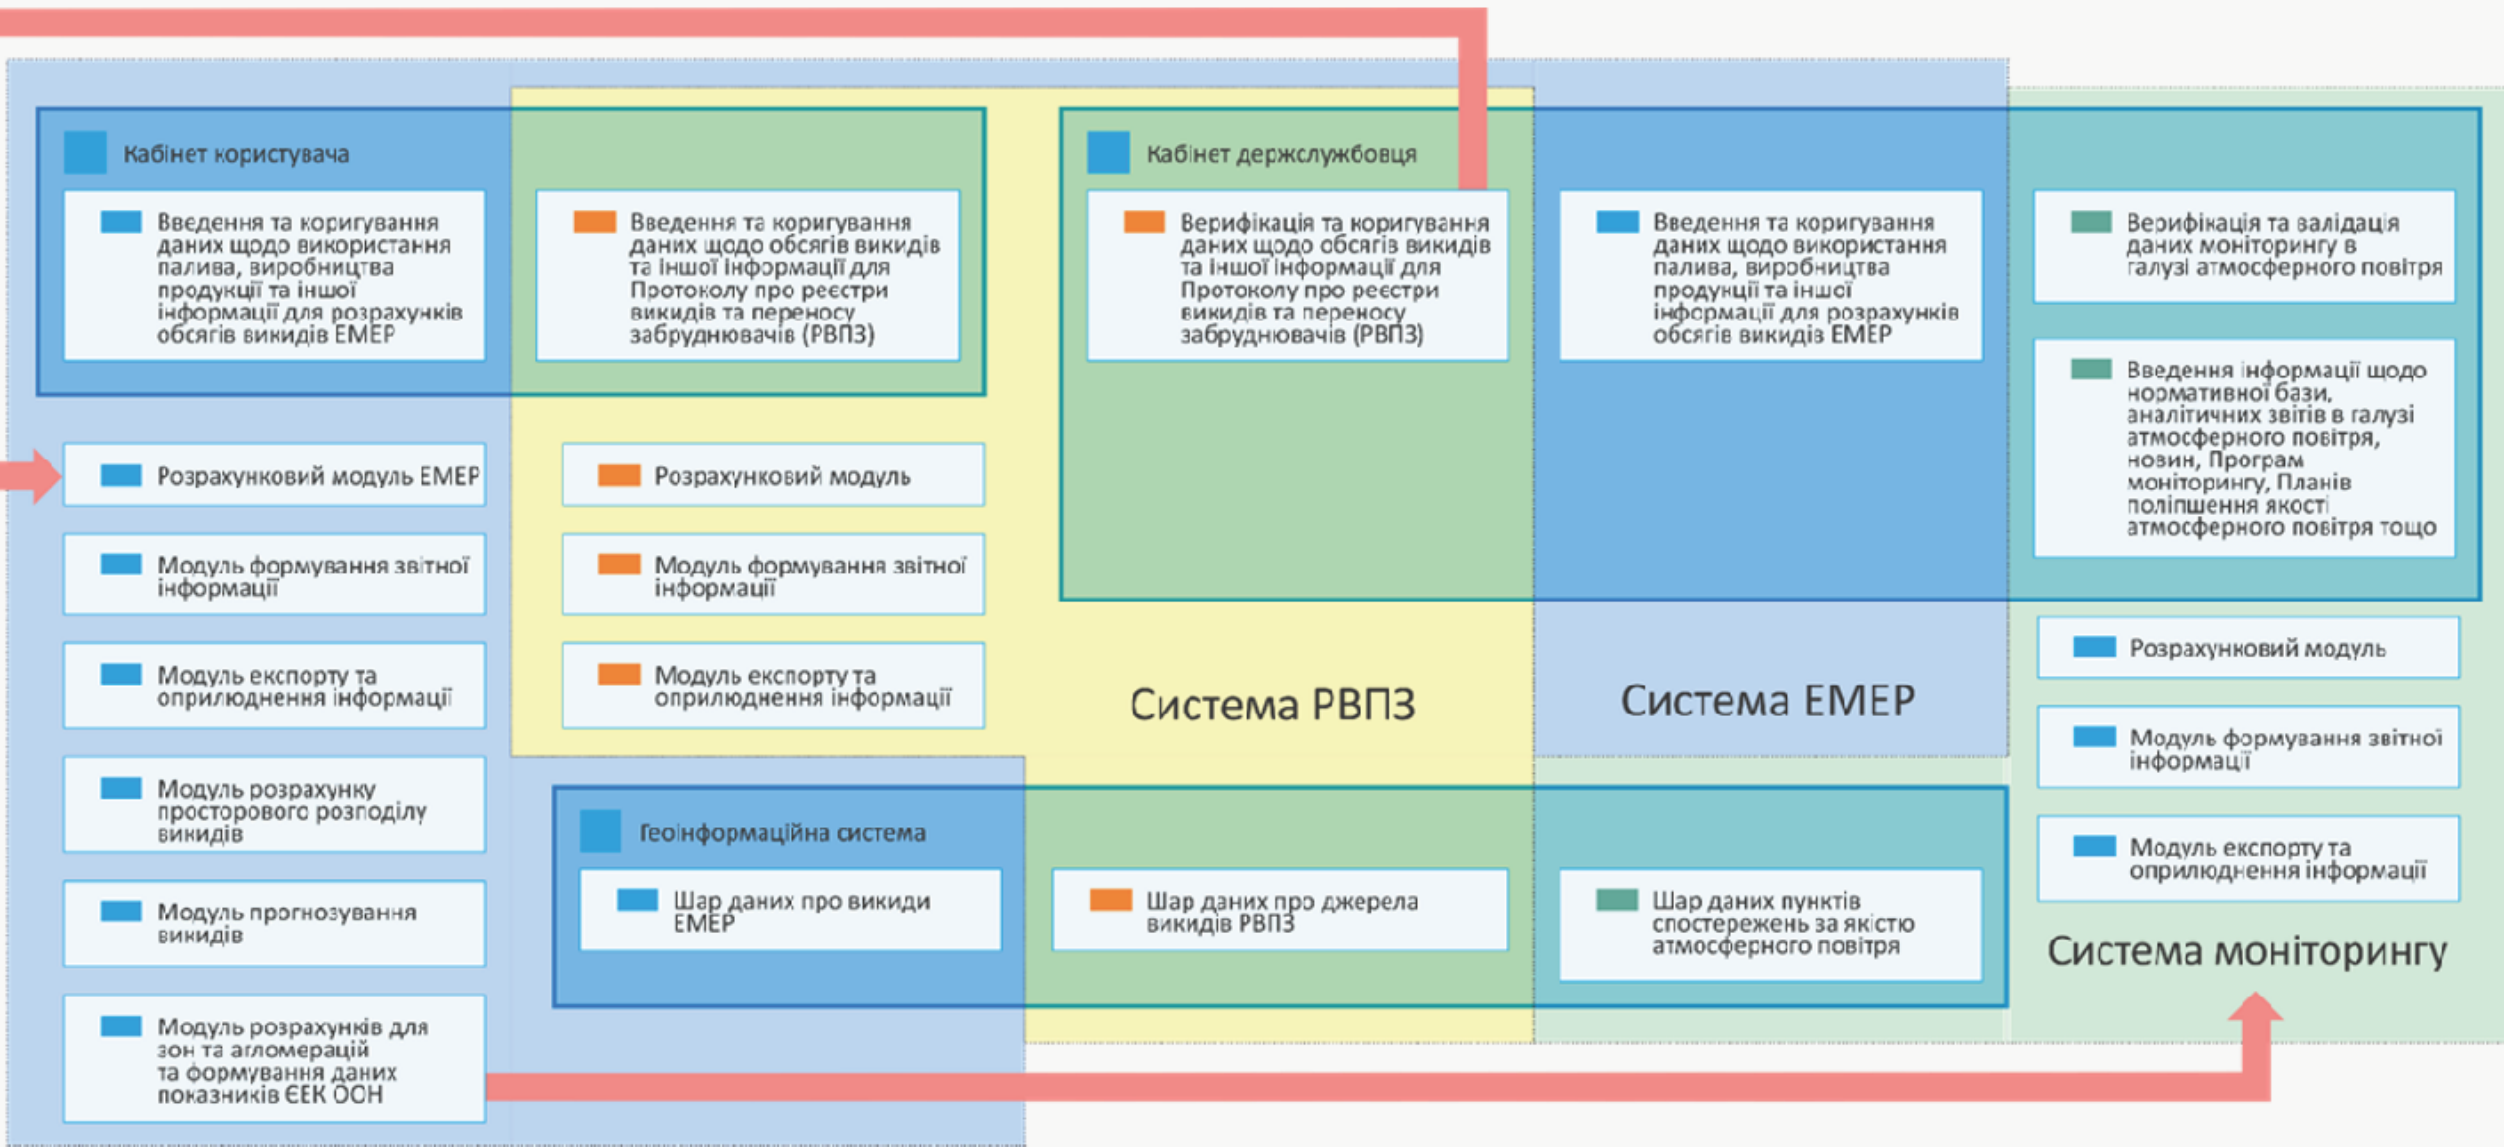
Кабінет користувача

Введення та коригування даних щодо використання палива, виробництва продукції та іншої інформації для розрахунків обсягів викидів ЕМЕР

Введення та коригування даних щодо обсягів викидів та іншої інформації для Протоколу про реєстри викидів та переносу забруднювачів (РВПЗ)

Кабінет держслужбовця

Верифікація та коригування даних щодо обсягів викидів та іншої інформації для Протоколу про реєстри викидів та переносу забруднювачів (РВПЗ)

Введення та коригування даних щодо використання палива, виробництва продукції та іншої інформації для розрахунків обсягів викидів ЕМЕР

Верифікація та валідація даних моніторингу в галузі атмосферного повітря

Введення інформації щодо нормативної бази, аналітичних звітів в галузі атмосферного повітря, новин, Програм моніторингу, Планів поліпшення якості атмосферного повітря тощо

Розрахунковий модуль ЕМЕР

Модуль формування звітної інформації

Модуль експорту та оприлюднення інформації

Модуль розрахунку просторового розподілу викидів

Модуль прогнозування викидів

Модуль розрахунків для зон та агломерацій та формування даних показників ЄЕК ООН

Розрахунковий модуль

Модуль формування звітної інформації

Модуль експорту та оприлюднення інформації

Система РВПЗ

Система ЕМЕР

Розрахунковий модуль

Модуль формування звітної інформації

Модуль експорту та оприлюднення інформації

Геоінформаційна система

Шар даних про викиди ЕМЕР

Шар даних про джерела викидів РВПЗ

Шар даних пунктів спостережень за якістю атмосферного повітря

Система моніторингу